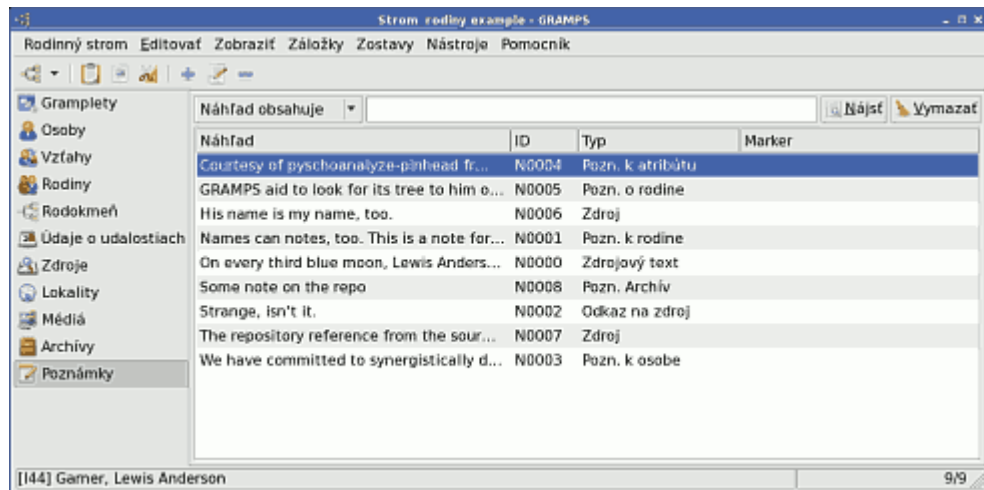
Strom rodiny example - GRAMPS

Rodinný strom Editovať Zobraziť Záložky Zostavy Nástroje Pomocník

Gramplety
Osoby
Vzťahy
Rodiny
Rodokmeň
Údaje o udalostiach
Zdroje
Lokality
Médiá
Archívy
Poznámky

Náhľad obsahuje

Nájsť Vymazať

| Náhľad | ID | Typ | Marker |
|---|---|---|---|
| Courtesy of pyschoanalyze-pinhead fr... | N0004 | Pozn. k atribútu | |
| GRAMPS aid to look for its tree to him o... | N0005 | Pozn. o rodine | |
| His name is my name, too. | N0006 | Zdroj | |
| Names can notes, too. This is a note for... | N0001 | Pozn. k rodine | |
| On every third blue moon, Lewis Anders... | N0000 | Zdrojový text | |
| Some note on the repo | N0008 | Pozn. Archív | |
| Strange, isn't it. | N0002 | Odkaz na zdroj | |
| The repository reference from the sour... | N0007 | Zdroj | |
| We have committed to synergistically d... | N0003 | Pozn. k osobe | |

[I44] Garner, Lewis Anderson

9/9